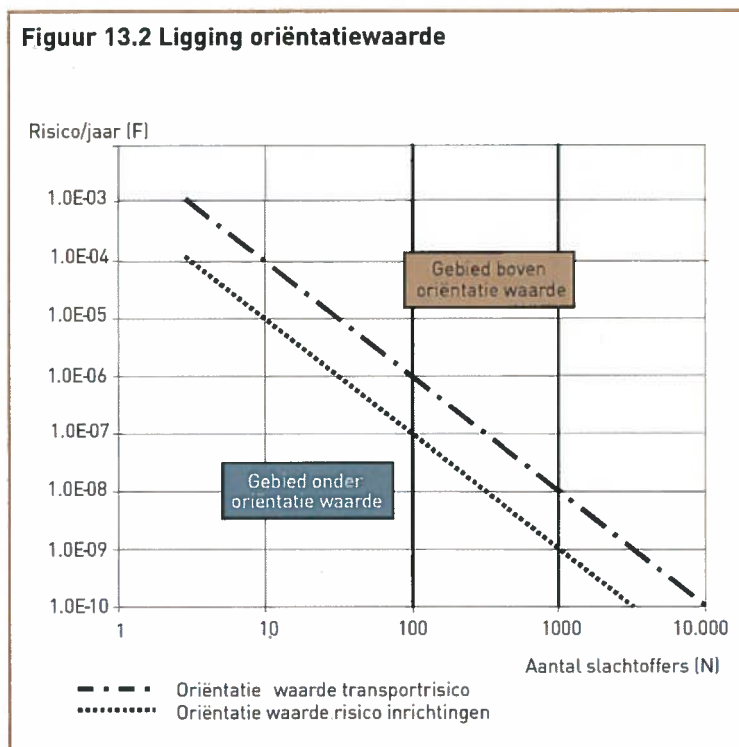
Figuur 13.2 Ligging oriëntatiewaarde

Risico/jaar (F)

1.0E-03
1.0E-04
1.0E-05
1.0E-06
1.0E-07
1.0E-08
1.0E-09
1.0E-10

Gebied boven orientatie waarde

Gebied onder orientatie waarde

1
10
100
1000
10.000

Aantal slachtoffers (N)

Oriëntatie waarde transportrisico
Oriëntatie waarde risico inrichtingen